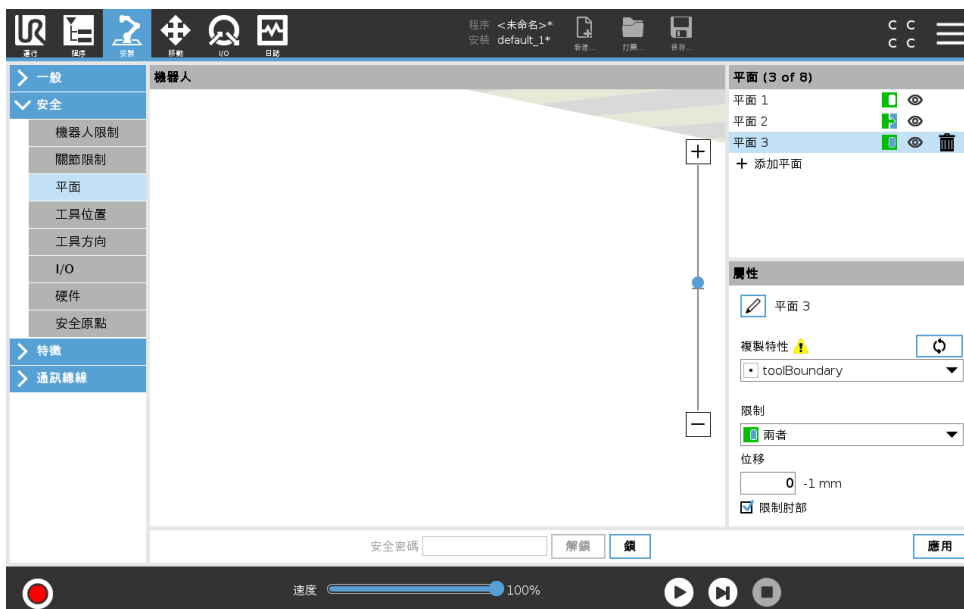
運行 程序 安裝 移動 I/O 日誌

程序 <未命名>*
安裝 default_1*

新建... 打開... 保存...

C C
C C

一般
安全
機器人限制
關節限制
平面
工具位置
工具方向
I/O
硬件
安全原點
特徵
通訊纜線

機器人

+
−

平面 (3 of 8)
平面 1
平面 2
平面 3
+ 添加平面

屬性
平面 3
複製特性
• toolBoundary
限制
兩者
位移
0 -1 mm
限制肘部

安全密碼 解鎖 鎖 應用

速度 100%